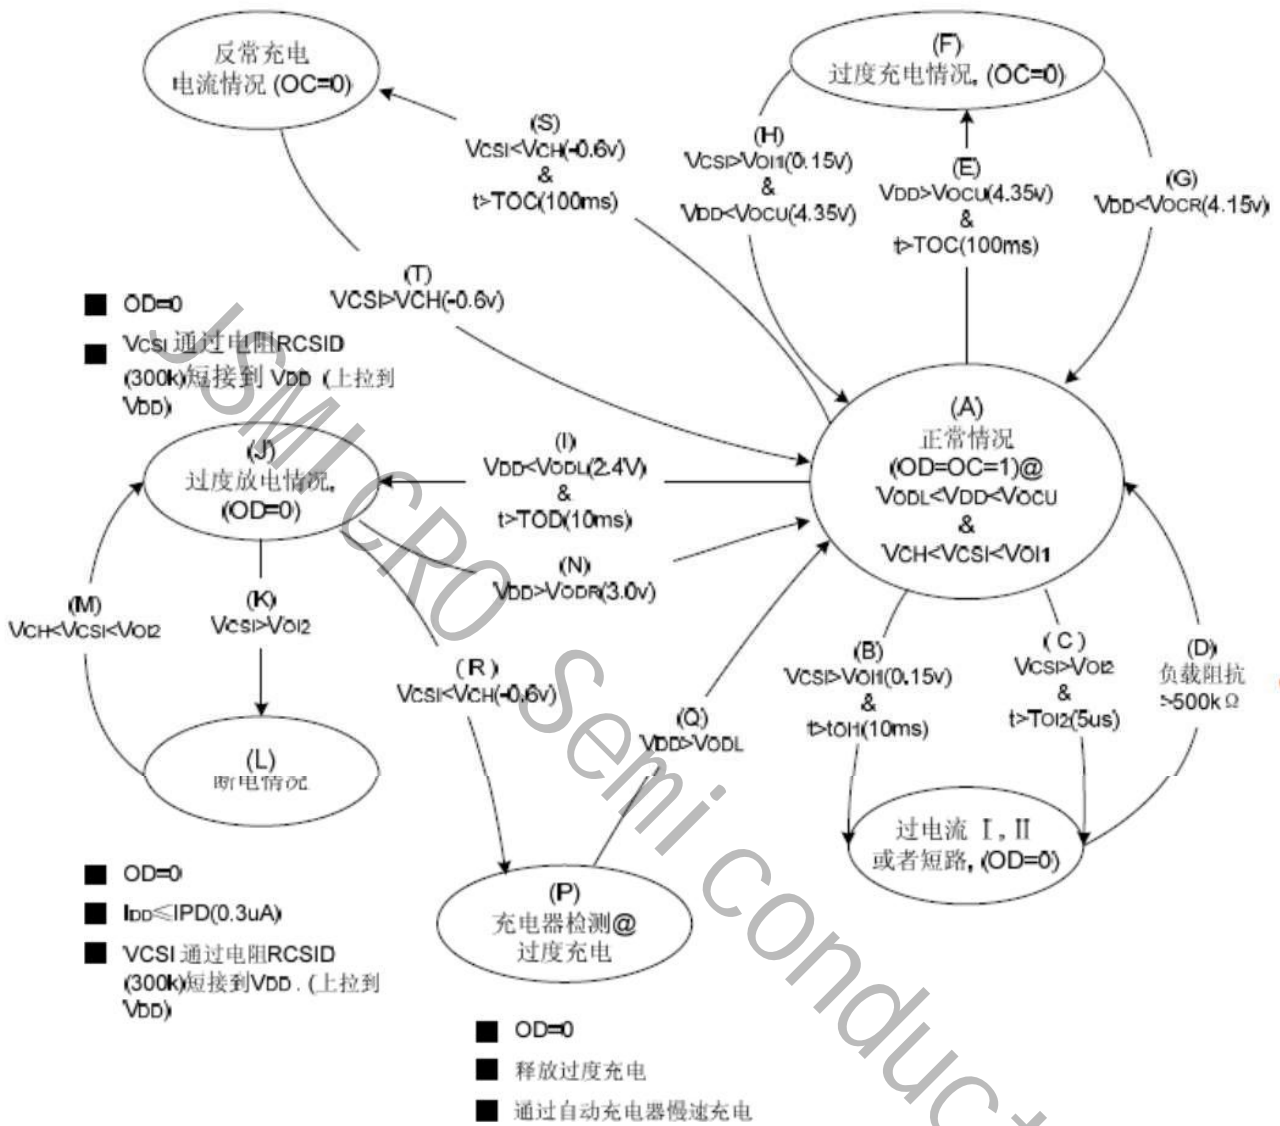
反常充电
电流情况 (OC=0)

(F)
过度充电情况. (OC=0)

(S)
VCSI<VCH(-0.6v)
&
t>TOC(100ms)

(H)
VCSI>VOI1(0.15v)
&
VDD<VOCU(4.35v)

(E)
VDD>VOCU(4.35v)
&
t>TOC(100ms)

(G)
VDD<VOCR(4.15v)

(T)
VCSI>VCH(-0.6v)

■ OD=0
■ VCSI 通过电阻RCSID (300k)短接到 VDD (上拉到 VDD)

(A)
正常情况
(OD=OC=1)@
VODL<VDD<VOCU
&
VCH<VCSI<VOI1

(J)
过度放电情况.
(OD=0)

(I)
VDD<VODL(2.4V)
&
t>TOD(10ms)

(N)
VDD>VODR(3.0v)

(M)
VCH<VCSI<VOI2

(K)
VCSI>VOI2

(R)
VCSI<VCH(-0.6v)

(Q)
VDD>VODL

(B)
VCSI>VOI1(0.15v)
&
t>tOI1(10ms)

(C)
VCSI>VOI2
&
t>TOI2(5us)

(D)
负载阻抗
>500kΩ

(L)
断电情况

过电流 Ⅰ, Ⅱ
或者短路, (OD=0)

■ OD=0
■ IDD≤IPD(0.3uA)
■ VCSI 通过电阻RCSID (300k)短接到VDD. (上拉到 VDD)

(P)
充电器检测@
过度充电

■ OD=0
■ 释放过度充电
■ 通过自动充电器慢速充电

JSMICRO Semi conduct